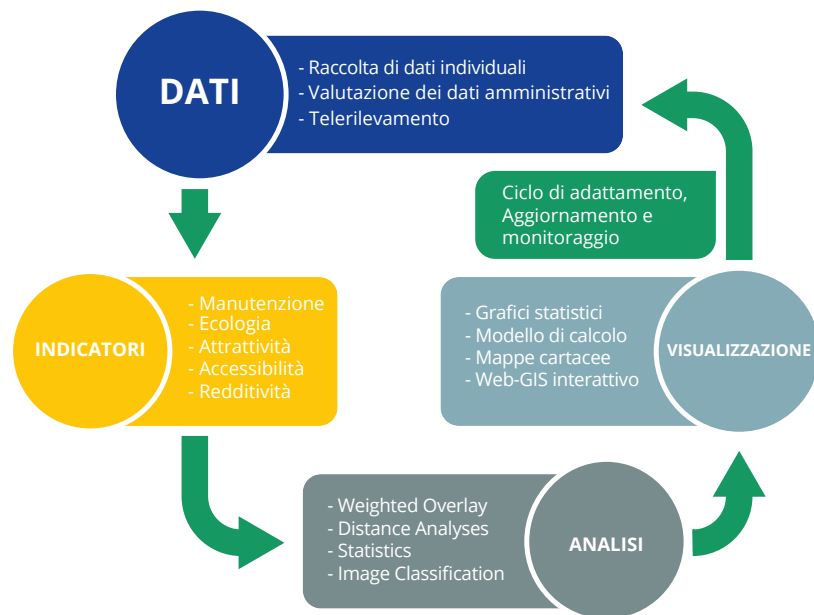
DATI

- Raccolta di dati individuali
- Valutazione dei dati amministrativi
- Telerilevamento

Ciclo di adattamento, Aggiornamento e monitoraggio

INDICATORI

- Manutenzione
- Ecologia
- Attrattività
- Accessibilità
- Redditività

- Grafici statistici
- Modello di calcolo
- Mappe cartacee
- Web-GIS interattivo

VISUALIZZAZIONE

- Weighted Overlay
- Distance Analyses
- Statistics
- Image Classification

ANALISI